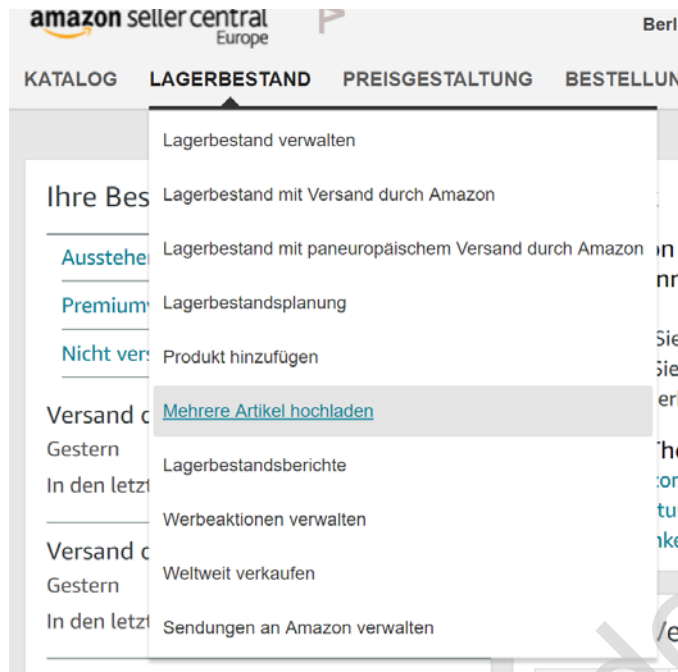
amazon seller central
Europe

Berl

KATALOG LAGERBESTAND PREISGESTALTUNG BESTELLUN

Lagerbestand verwalten

Lagerbestand mit Versand durch Amazon

Lagerbestand mit paneuropäischem Versand durch Amazon

Lagerbestandsplanung

Produkt hinzufügen

Mehrere Artikel hochladen

Lagerbestandsberichte

Werbeaktionen verwalten

Weltweit verkaufen

Sendungen an Amazon verwalten

Ihre Bes

Ausstehe

Premium

Nicht vers

Versand d

Gestern

In den letz

Versand d

Gestern

In den letz

on

nn

Sie

Sie

erl

Th

on

tu

nk

Ve